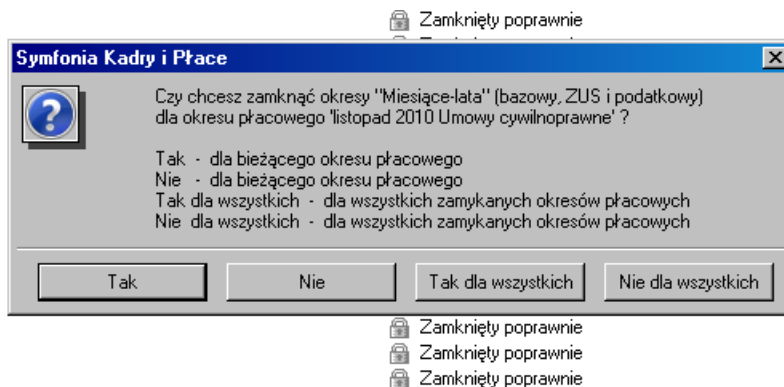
Zamknięty poprawnie

Symfonia Kadry i Płace

Czy chcesz zamknąć okresy "Miesiące-lata" (bazowy, ZUS i podatkowy) dla okresu płacowego 'listopad 2010 Umowy cywilnoprawne' ?

Tak - dla bieżącego okresu płacowego
Nie - dla bieżącego okresu płacowego
Tak dla wszystkich - dla wszystkich zamykanych okresów płacowych
Nie dla wszystkich - dla wszystkich zamykanych okresów płacowych

Tak
Nie
Tak dla wszystkich
Nie dla wszystkich

Zamknięty poprawnie
Zamknięty poprawnie
Zamknięty poprawnie